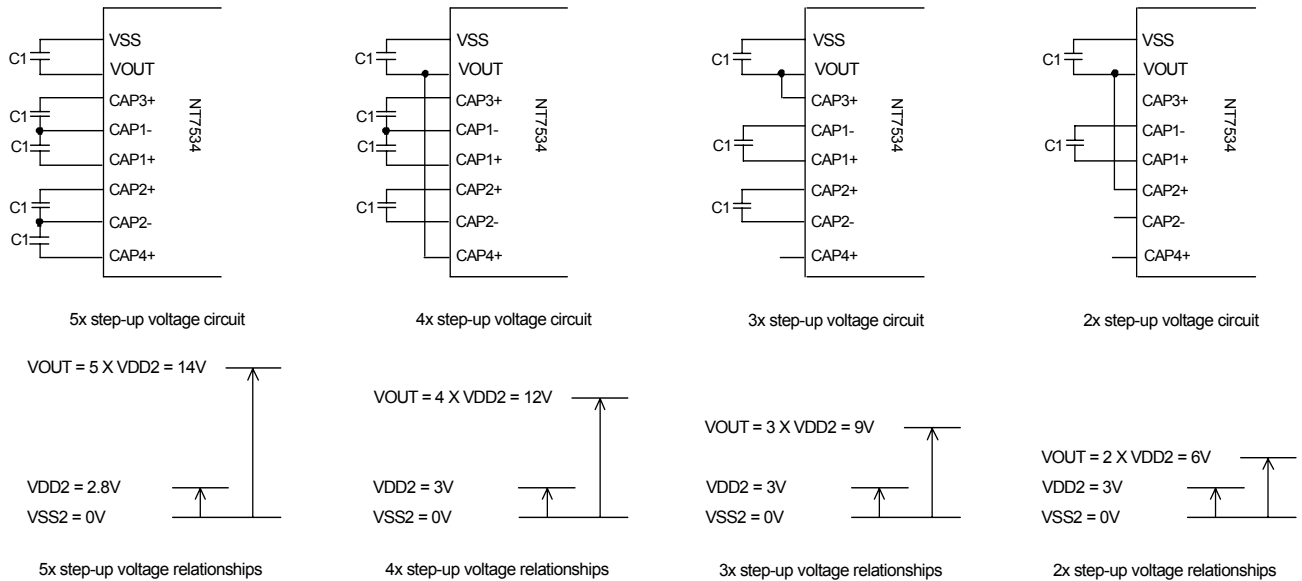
C1
VSS
VOUT
C1
CAP3+
C1
CAP1-
CAP1+
C1
CAP2+
C1
CAP2-
CAP4+
NT7534

5x step-up voltage circuit

C1
VSS
VOUT
C1
CAP3+
C1
CAP1-
CAP1+
C1
CAP2+
CAP2-
CAP4+
NT7534

4x step-up voltage circuit

C1
VSS
VOUT
CAP3+
C1
CAP1-
CAP1+
C1
CAP2+
CAP2-
CAP4+
NT7534

3x step-up voltage circuit

C1
VSS
VOUT
CAP3+
C1
CAP1-
CAP1+
CAP2+
CAP2-
CAP4+
NT7534

2x step-up voltage circuit

VOUT = 5 X VDD2 = 14V
VDD2 = 2.8V
VSS2 = 0V

5x step-up voltage relationships

VOUT = 4 X VDD2 = 12V
VDD2 = 3V
VSS2 = 0V

4x step-up voltage relationships

VOUT = 3 X VDD2 = 9V
VDD2 = 3V
VSS2 = 0V

3x step-up voltage relationships

VOUT = 2 X VDD2 = 6V
VDD2 = 3V
VSS2 = 0V

2x step-up voltage relationships